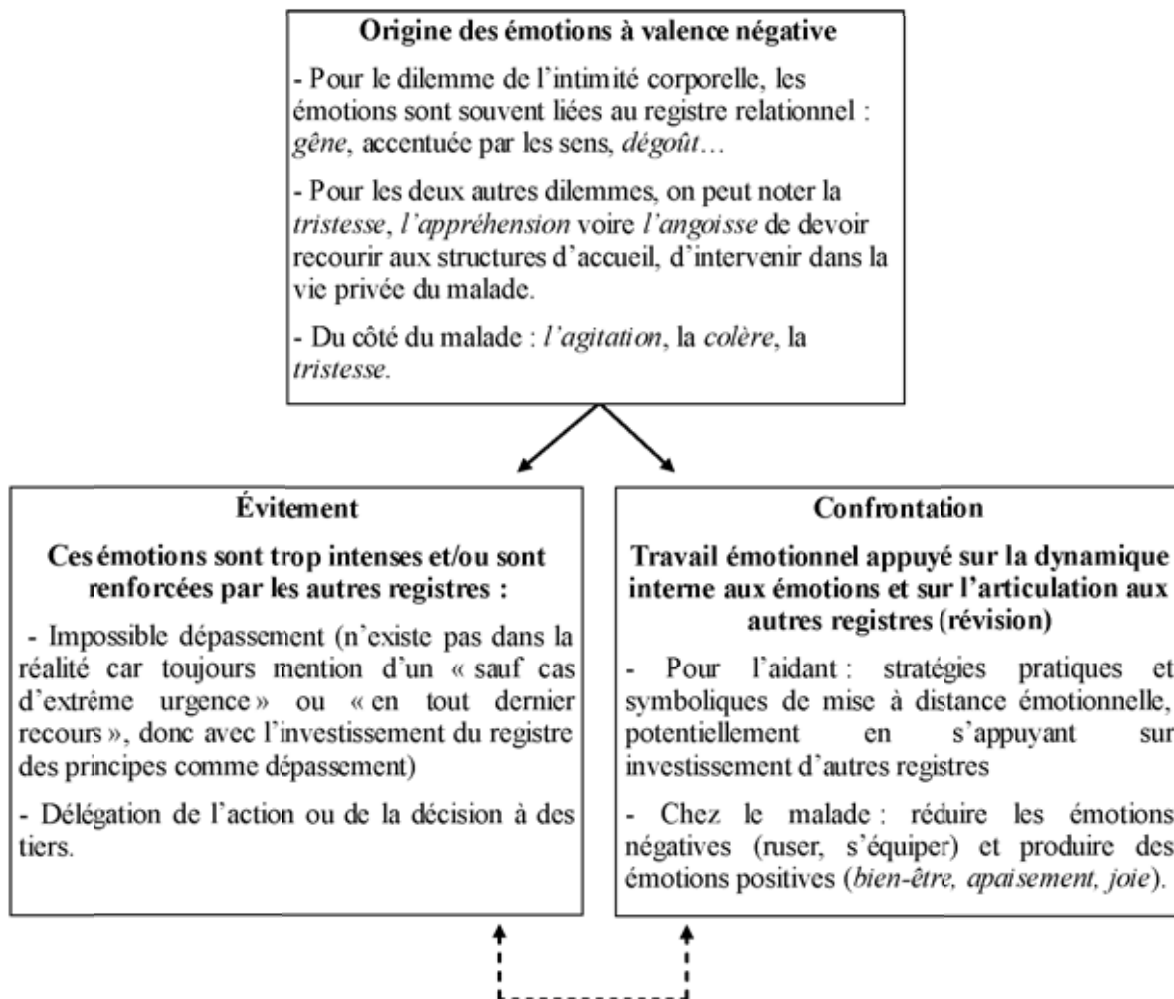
Origine des émotions à valence négative

- Pour le dilemme de l'intimité corporelle, les émotions sont souvent liées au registre relationnel : gêne, accentuée par les sens, dégoût…

- Pour les deux autres dilemmes, on peut noter la tristesse, l'appréhension voire l'angoisse de devoir recourir aux structures d'accueil, d'intervenir dans la vie privée du malade.

- Du côté du malade : l'agitation, la colère, la tristesse.

Évitement

Ces émotions sont trop intenses et/ou sont renforcées par les autres registres :

- Impossible dépassement (n'existe pas dans la réalité car toujours mention d'un « sauf cas d'extrême urgence » ou « en tout dernier recours », donc avec l'investissement du registre des principes comme dépassement)

- Délégation de l'action ou de la décision à des tiers.

Confrontation

Travail émotionnel appuyé sur la dynamique interne aux émotions et sur l'articulation aux autres registres (révision)

- Pour l'aidant : stratégies pratiques et symboliques de mise à distance émotionnelle, potentiellement en s'appuyant sur investissement d'autres registres

- Chez le malade : réduire les émotions négatives (ruser, s'équiper) et produire des émotions positives (bien-être, apaisement, joie).